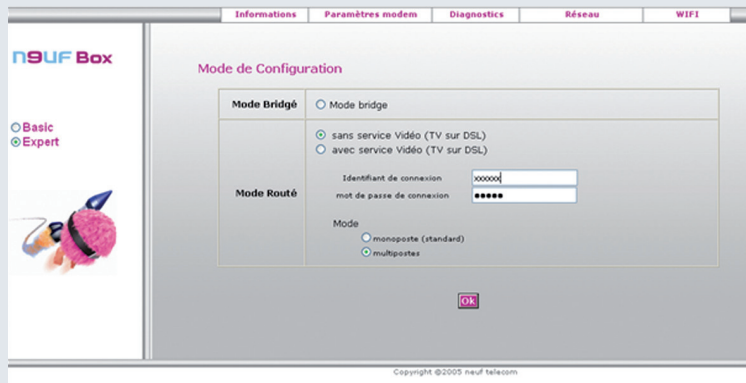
Informations | Paramètres modem | Diagnostics | Réseau | WIFI

N9UF Box

Basic
Expert

Mode de Configuration

| Mode Bridgé | Mode bridge |
|---|---|
| Mode Routé | sans service Vidéo (TV sur DSL)<br>avec service Vidéo (TV sur DSL)<br>Identifiant de connexion xxxxxx<br>mot de passe de connexion •••••<br>Mode<br>monoposte (standard)<br>multipostes |

Ok

Copyright @2005 neuf telecom